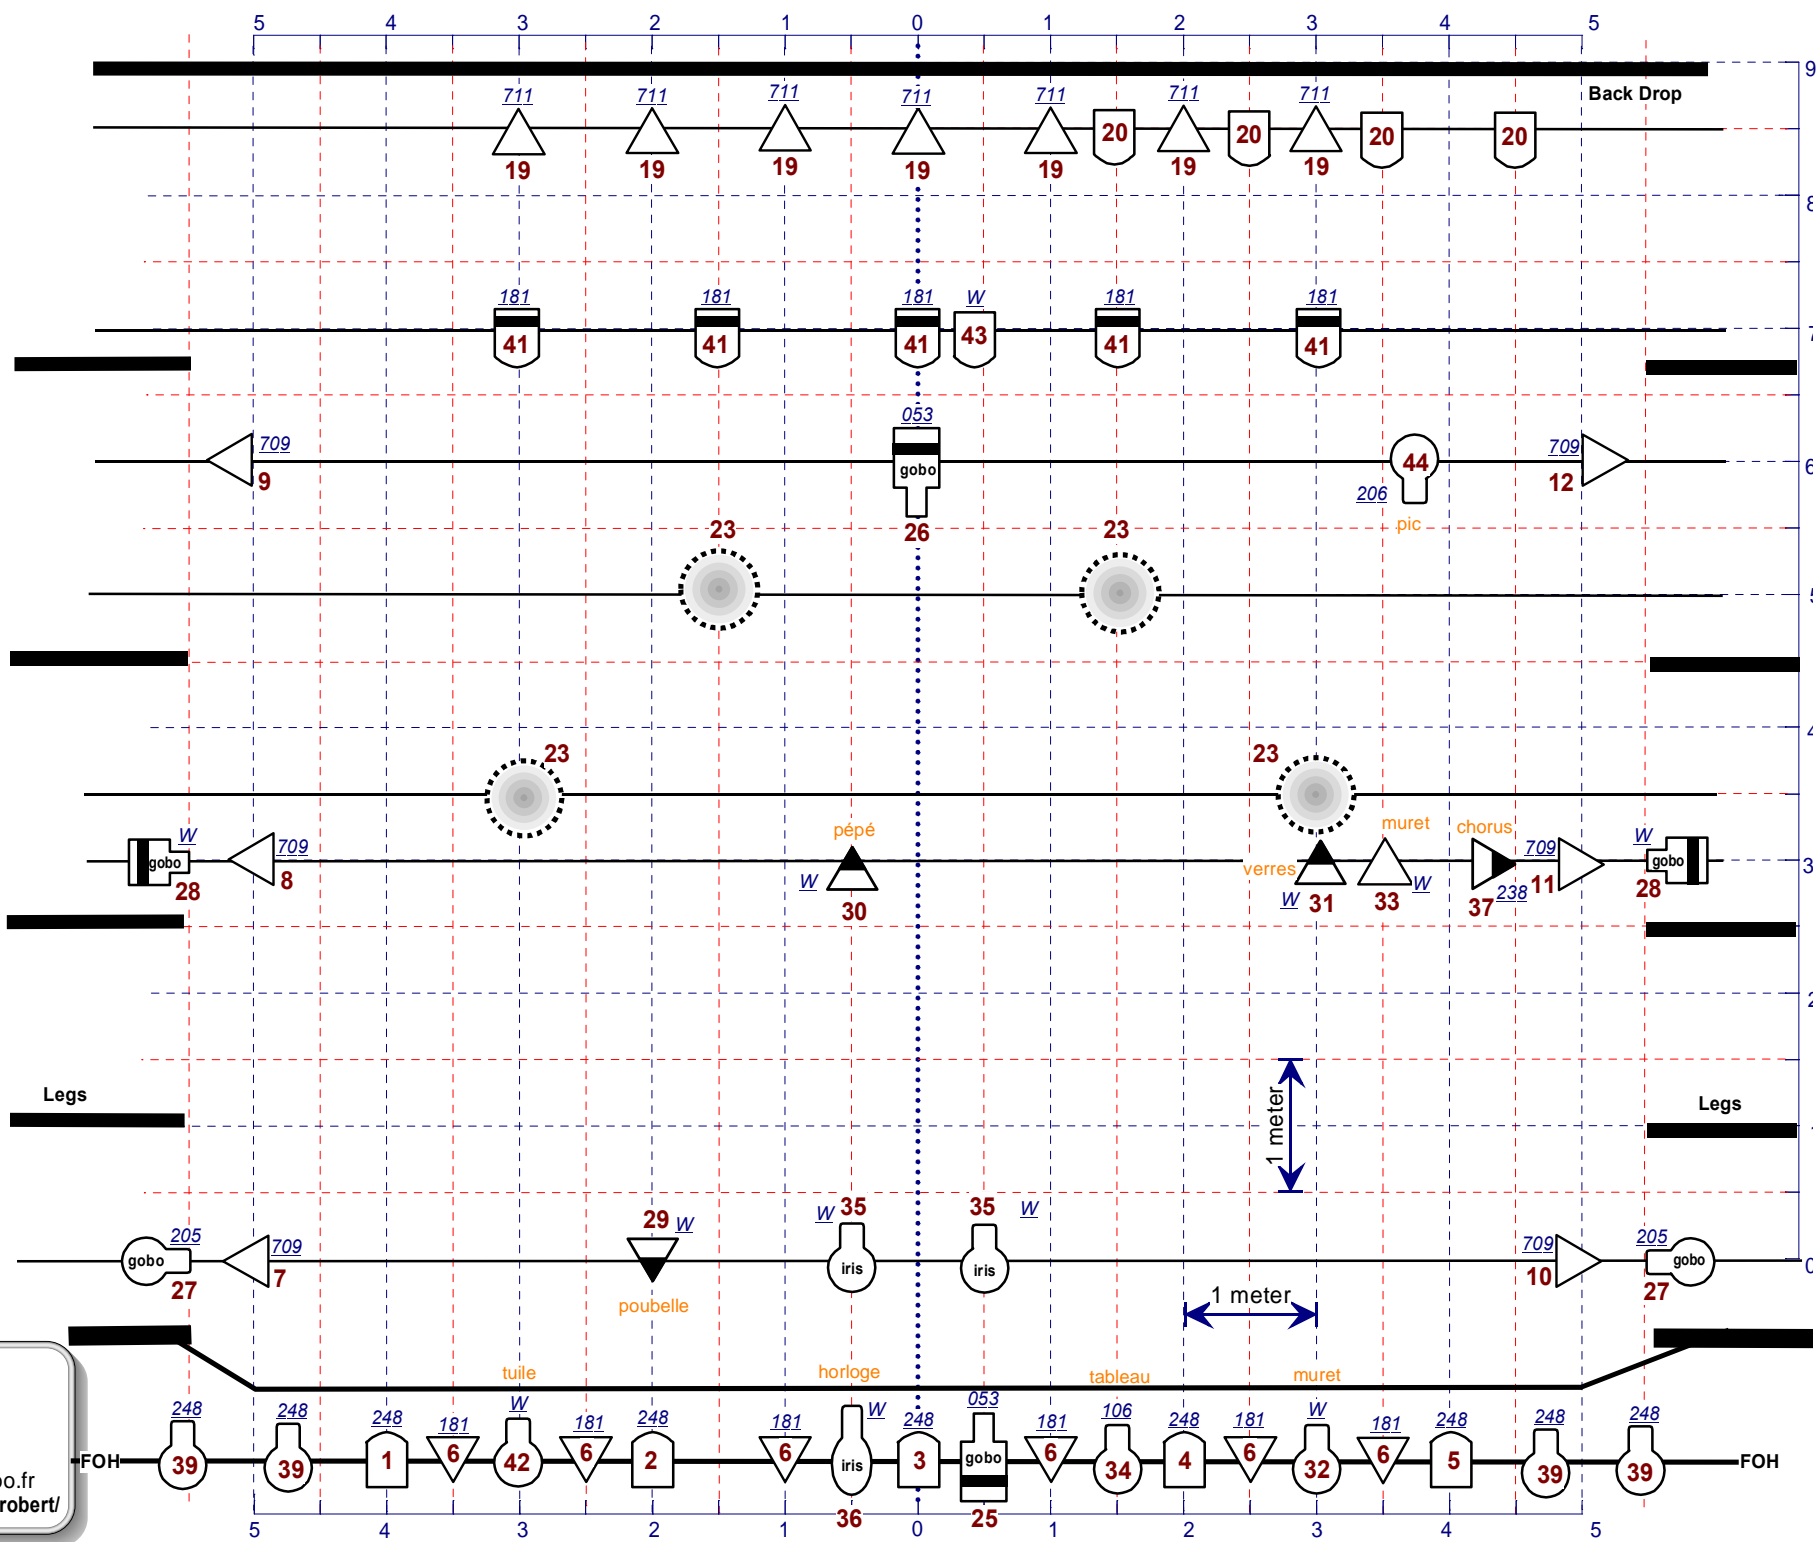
5 4 3 2 1 0 1 2 3 4 5

9

Back Drop

711 711 711 711 711 711 711

19 19 19 19 19 19 19

20 20 20 20

8

181 181 181 W 181 181

41 41 41 43 41 41

7

053

709 709

9 gobo 44 12

206

26

pic

6

23 23

5

4

23 23

muret chorus

W 709 pépé 709 W

gobo gobo

28 8 verres 11 28

W W W 238

30 31 33 37

3

2

Legs Legs

1 meter

1

29 W W 35 35 W

205 709 709 205

gobo iris iris gobo

27 7 10 27

poubelle 1 meter

0

tuile horloge tableau muret

248 248 248 181 W 181 248 181 W 248 053 181 106 248 181 W 181 248 248 248

FOH 39 39 1 6 42 6 2 6 iris 3 gobo 6 34 4 6 32 6 5 39 39 FOH

36 25

o.fr
robert/

5 4 3 2 1 0 1 2 3 4 5